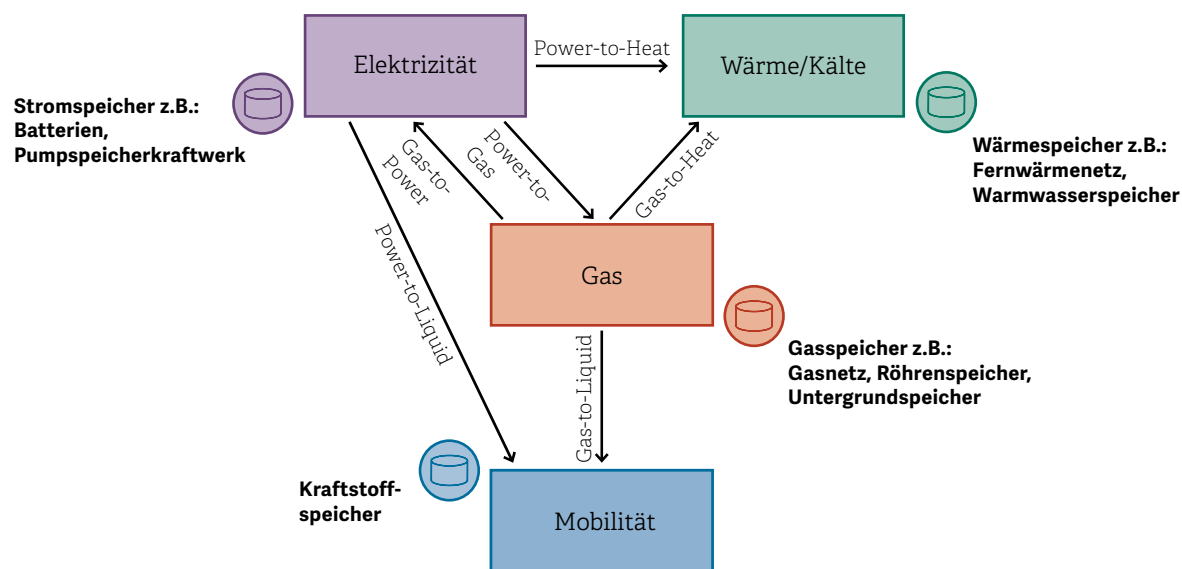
Elektrizität

Power-to-Heat

Wärme/Kälte

Stromspeicher z.B.: Batterien, Pumpspeicherkraftwerk

Wärmespeicher z.B.: Fernwärmenetz, Warmwasserspeicher

Gas-to-Power

Power-to-Gas

Gas-to-Heat

Power-to-Liquid

Gas

Gasspeicher z.B.: Gasnetz, Röhrenspeicher, Untergrundspeicher

Gas-to-Liquid

Kraftstoffspeicher

Mobilität